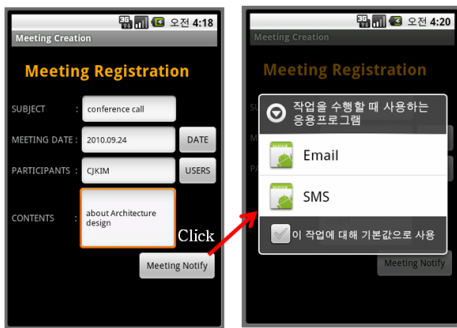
3G 오전 4:18
Meeting Creation
Meeting Registration
SUBJECT : conference call
MEETING DATE : 2010.09.24 DATE
PARTICIPANTS : CJK3M USERS
CONTENTS : about Architecture design
Meeting Notify
Click

3G 오전 4:20
Meeting Creation
Meeting Registration
작업을 수행할 때 사용하는 응용프로그램
Email
SMS
이 작업에 대해 기본값으로 사용
Meeting Notify